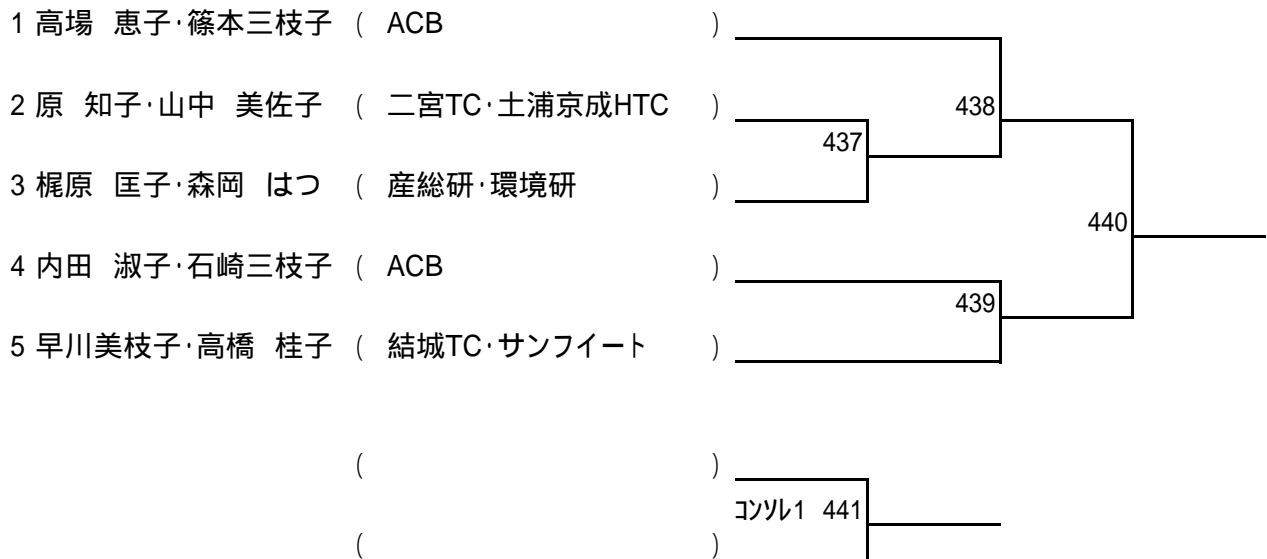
1 高場　恵子･篠本三枝子 ( ACB )

2 原　知子･山中　美佐子 ( 二宮TC･土浦京成HTC )

3 梶原　匡子･森岡　はつ ( 産総研･環境研 )

4 内田　淑子･石崎三枝子 ( ACB )

5 早川美枝子･高橋　桂子 ( 結城TC･サンフイート )

438

437

440

439

( )

( )

ｺﾝｿﾙ1 441